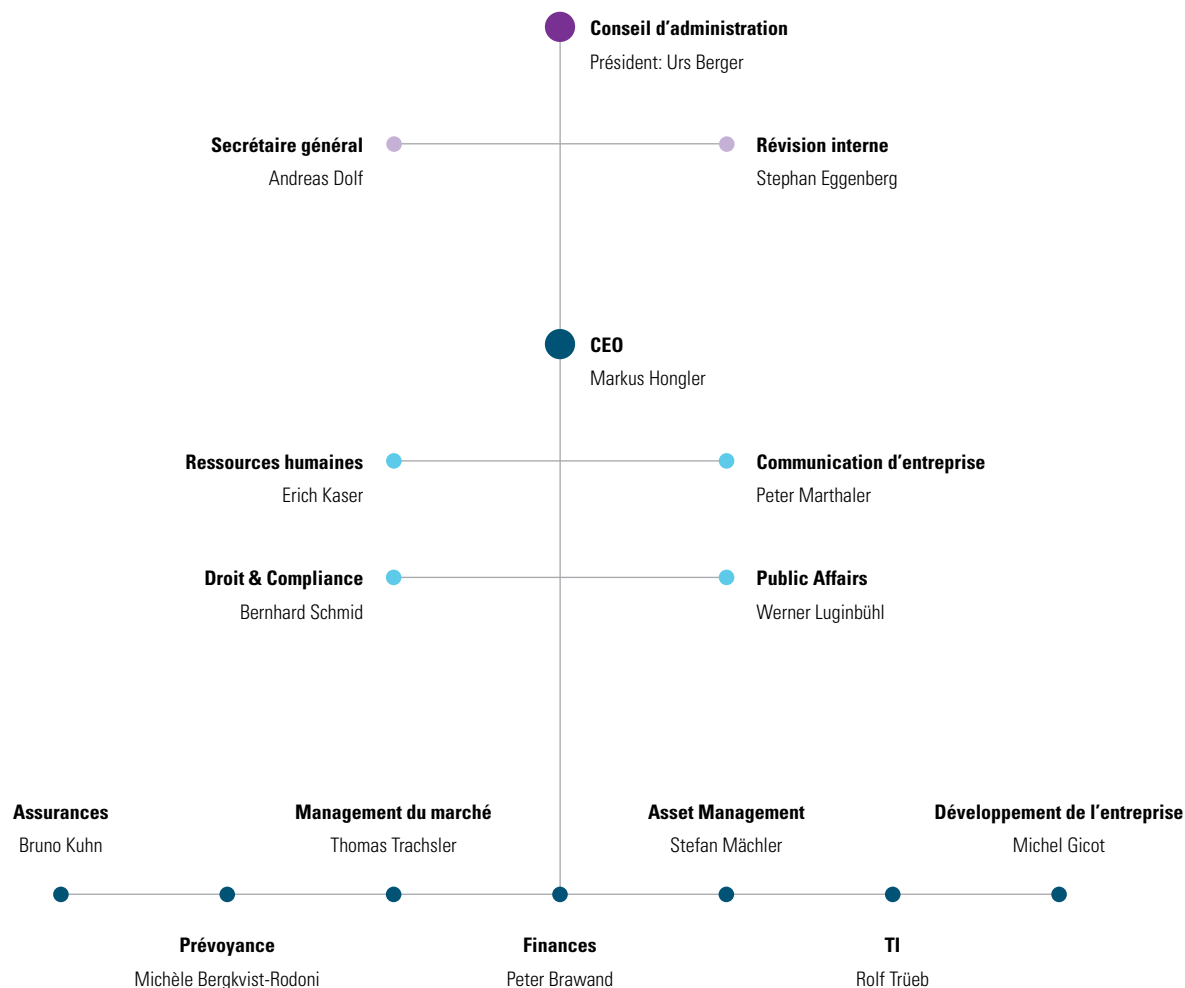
Conseil d’administration
Président: Urs Berger

Secrétaire général
Andreas Dolf

Révision interne
Stephan Eggenberg

CEO
Markus Hongler

Ressources humaines
Erich Kaser

Communication d’entreprise
Peter Marthaler

Droit & Compliance
Bernhard Schmid

Public Affairs
Werner Luginbühl

Assurances
Bruno Kuhn

Management du marché
Thomas Trachsler

Asset Management
Stefan Mächler

Développement de l’entreprise
Michel Gicot

Prévoyance
Michèle Bergkvist-Rodoni

Finances
Peter Brawand

TI
Rolf Trüeb